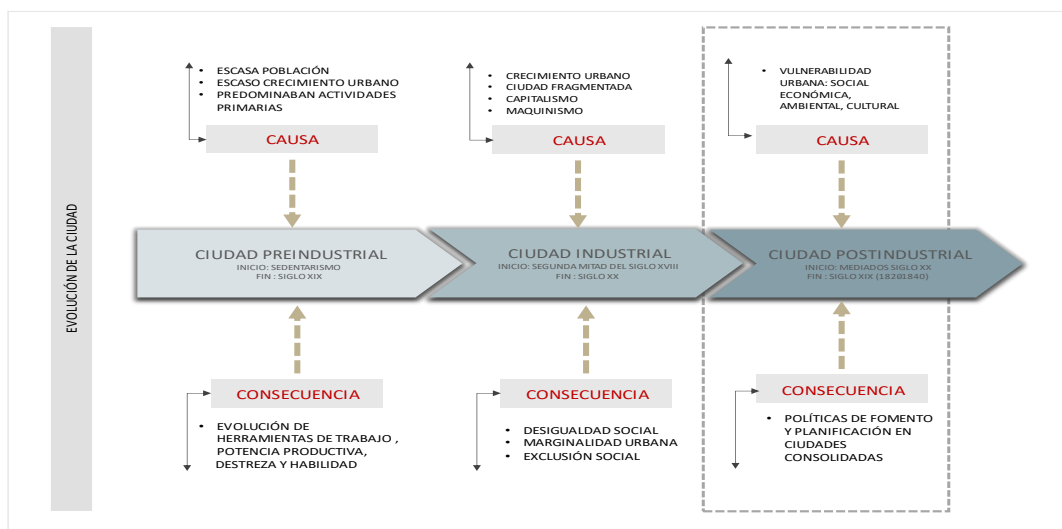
EVOLUCIÓN DE LA CIUDAD

• ESCASA POBLACIÓN
• ESCASO CRECIMIENTO URBANO
• PREDOMINABAN ACTIVIDADES PRIMARIAS

CAUSA

CIUDAD PREINDUSTRIAL
INICIO: SEDENTARISMO
FIN : SIGLO XIX

CONSECUENCIA

• EVOLUCIÓN DE HERRAMIENTAS DE TRABAJO , POTENCIA PRODUCTIVA, DESTREZA Y HABILIDAD

• CRECIMIENTO URBANO
• CIUDAD FRAGMENTADA
• CAPITALISMO
• MAQUINISMO

CAUSA

CIUDAD INDUSTRIAL
INICIO: SEGUNDA MITAD DEL SIGLO XVIII
FIN : SIGLO XX

CONSECUENCIA

• DESIGUALDAD SOCIAL
• MARGINALIDAD URBANA
• EXCLUSIÓN SOCIAL

• VULNERABILIDAD URBANA: SOCIAL ECONÓMICA, AMBIENTAL, CULTURAL

CAUSA

CIUDAD POSTINDUSTRIAL
INICIO: MEDIADOS SIGLO XX
FIN : SIGLO XIX (18201840)

CONSECUENCIA

• POLÍTICAS DE FOMENTO Y PLANIFICACIÓN EN CIUDADES CONSOLIDADAS